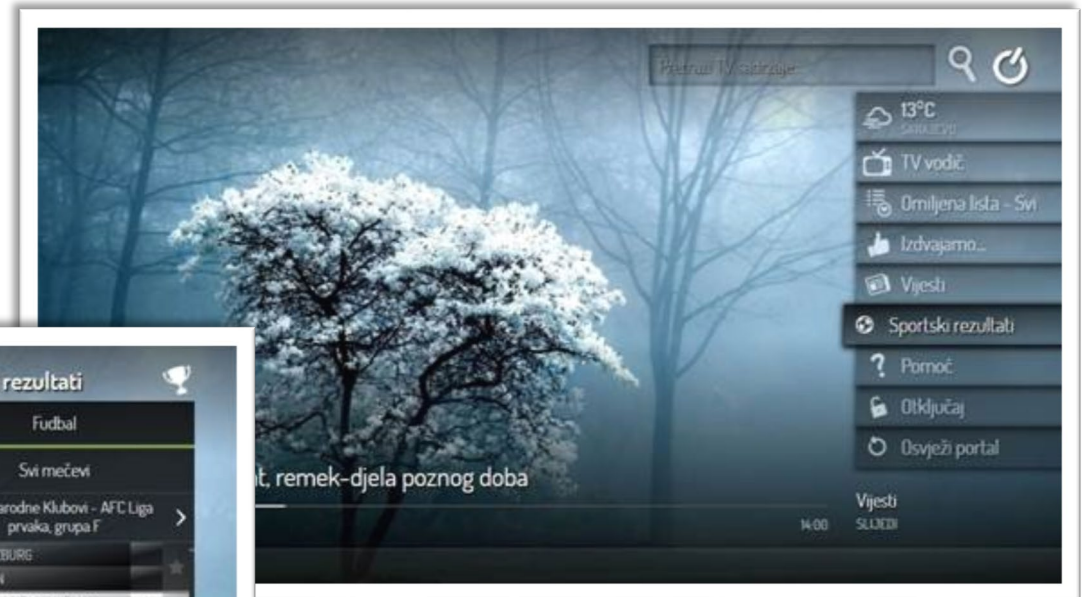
Pretraži TV sadržaje

13°C
SARAJEVO

TV vodič

Omiljena lista - Svi

Izdvajamo...

Vijesti

Sportski rezultati

Pomoć

Otključaj

Osvježi portal

rezultati

Fudbal

Svi mečevi

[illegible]rodne Klubovi - AFC Liga prvaka, grupa F

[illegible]BURG

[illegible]

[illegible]t, remek-djela poznog doba

14:00

Vijesti
SLIJEDI